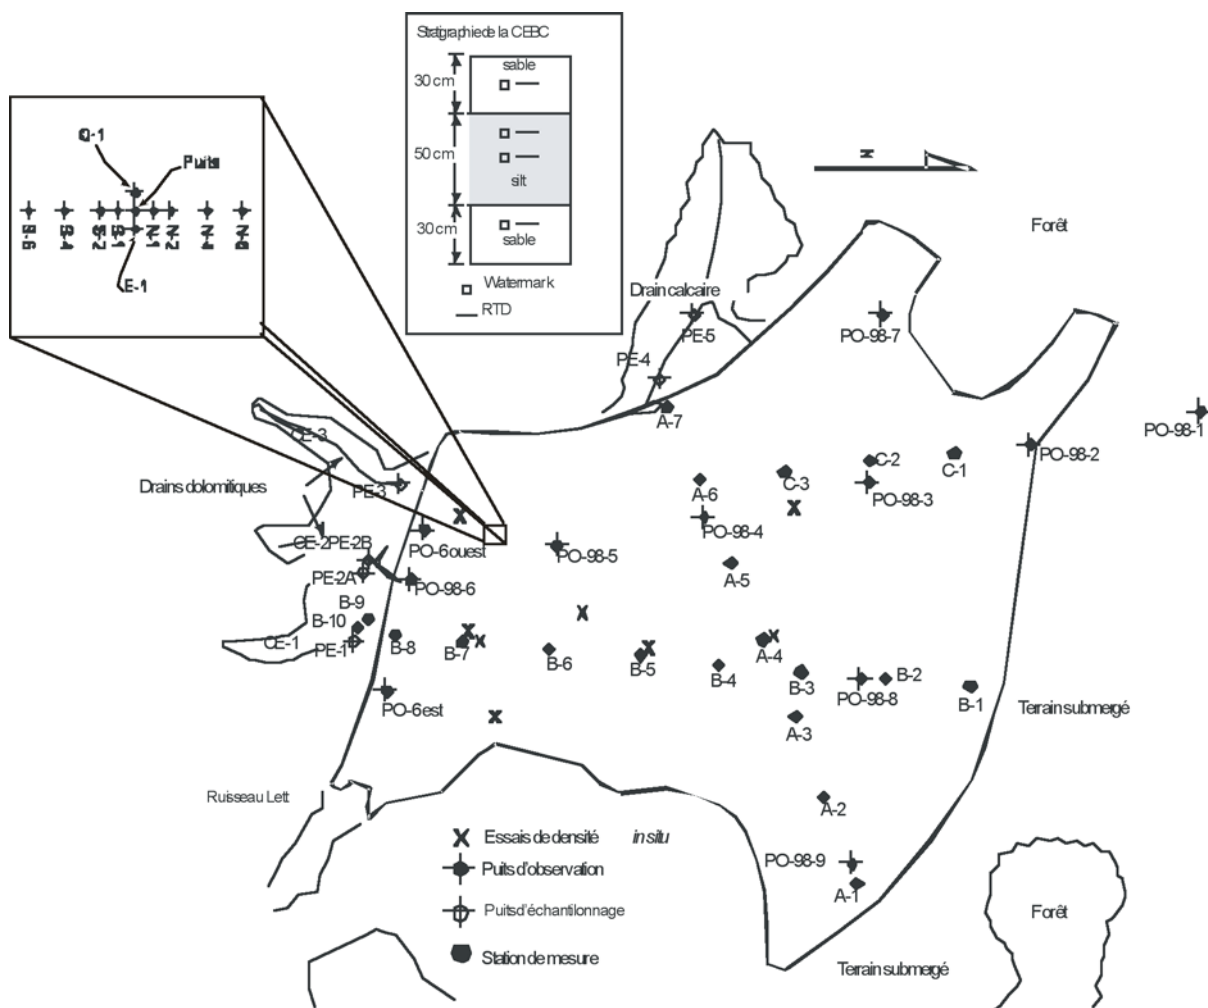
Statigraphie de la CEBC
sable
30 cm
50 cm
silt
30 cm
sable
Watermark
RTD

O-1
Puits
S-6 S-4 S-2 S-1 N-1 N-2 N-4 N-6
E-1

N

Forêt
Drain calcaire
PE-5
PO-98-7
PE-4
A-7
PO-98-1
CE-3
C-2
C-1
PO-98-2
Drains dolomitiques
PE-3
A-6
C-3
PO-98-3
PO-98-4
CE-2
PE-2B
PO-6 ouest
PO-98-5
PE-2A
PO-98-6
A-5
B-9
B-10
CE-1
PE-1
B-8
B-7
B-6
B-5
A-4
B-4
B-3
PO-98-8
B-2
B-1
PO-6 est
A-3
Terrain submergé
Ruisseau Lett
A-2
Essais de densité in situ
Puits d'observation
PO-98-9
Puits d'échantillonnage
A-1
Forêt
Station de mesure
Terrain submergé